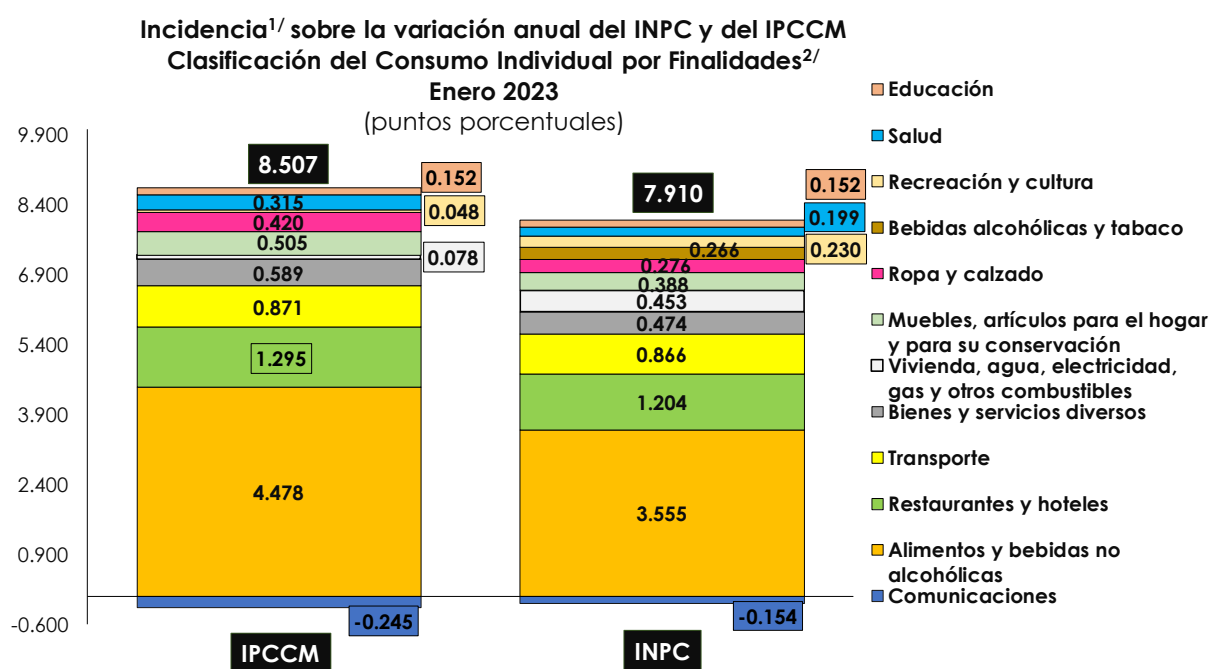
Incidencia$^{1/}$ sobre la variación anual del INPC y del IPCCM
Clasificación del Consumo Individual por Finalidades$^{2/}$
Enero 2023
(puntos porcentuales)

9.900
8.400
6.900
5.400
3.900
2.400
0.900
-0.600

8.507
0.152
0.315
0.048
0.420
0.505
0.078
0.589
0.871
1.295
4.478
-0.245
IPCCM

7.910
0.152
0.199
0.266
0.230
0.276
0.388
0.453
0.474
0.866
1.204
3.555
-0.154
INPC

Educación
Salud
Recreación y cultura
Bebidas alcohólicas y tabaco
Ropa y calzado
Muebles, artículos para el hogar y para su conservación
Vivienda, agua, electricidad, gas y otros combustibles
Bienes y servicios diversos
Transporte
Restaurantes y hoteles
Alimentos y bebidas no alcohólicas
Comunicaciones